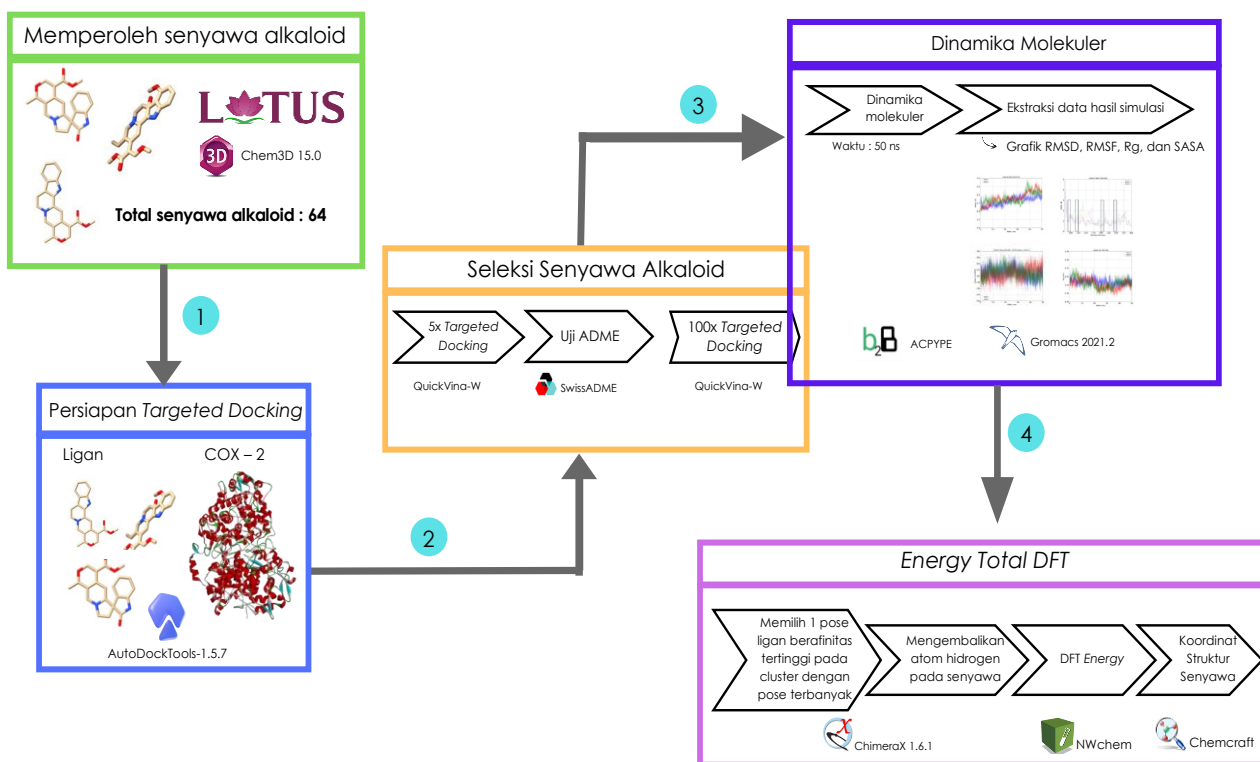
Memperoleh senyawa alkaloid

LOTUS

Chem3D 15.0

Total senyawa alkaloid : 64

1

Persiapan Targeted Docking

Ligan

COX – 2

AutoDockTools-1.5.7

2

Seleksi Senyawa Alkaloid

5x Targeted Docking

Uji ADME

100x Targeted Docking

QuickVina-W

SwissADME

QuickVina-W

3

Dinamika Molekuler

Dinamika molekuler

Ekstraksi data hasil simulasi

Waktu : 50 ns

Grafik RMSD, RMSF, Rg, dan SASA

ACPYPE

Gromacs 2021.2

4

Energy Total DFT

Memilih 1 pose ligan berafinitas tertinggi pada cluster dengan pose terbanyak

Mengembalikan atom hidrogen pada senyawa

DFT Energy

Koordinat Struktur Senyawa

ChimeraX 1.6.1

NWchem

Chemcraft